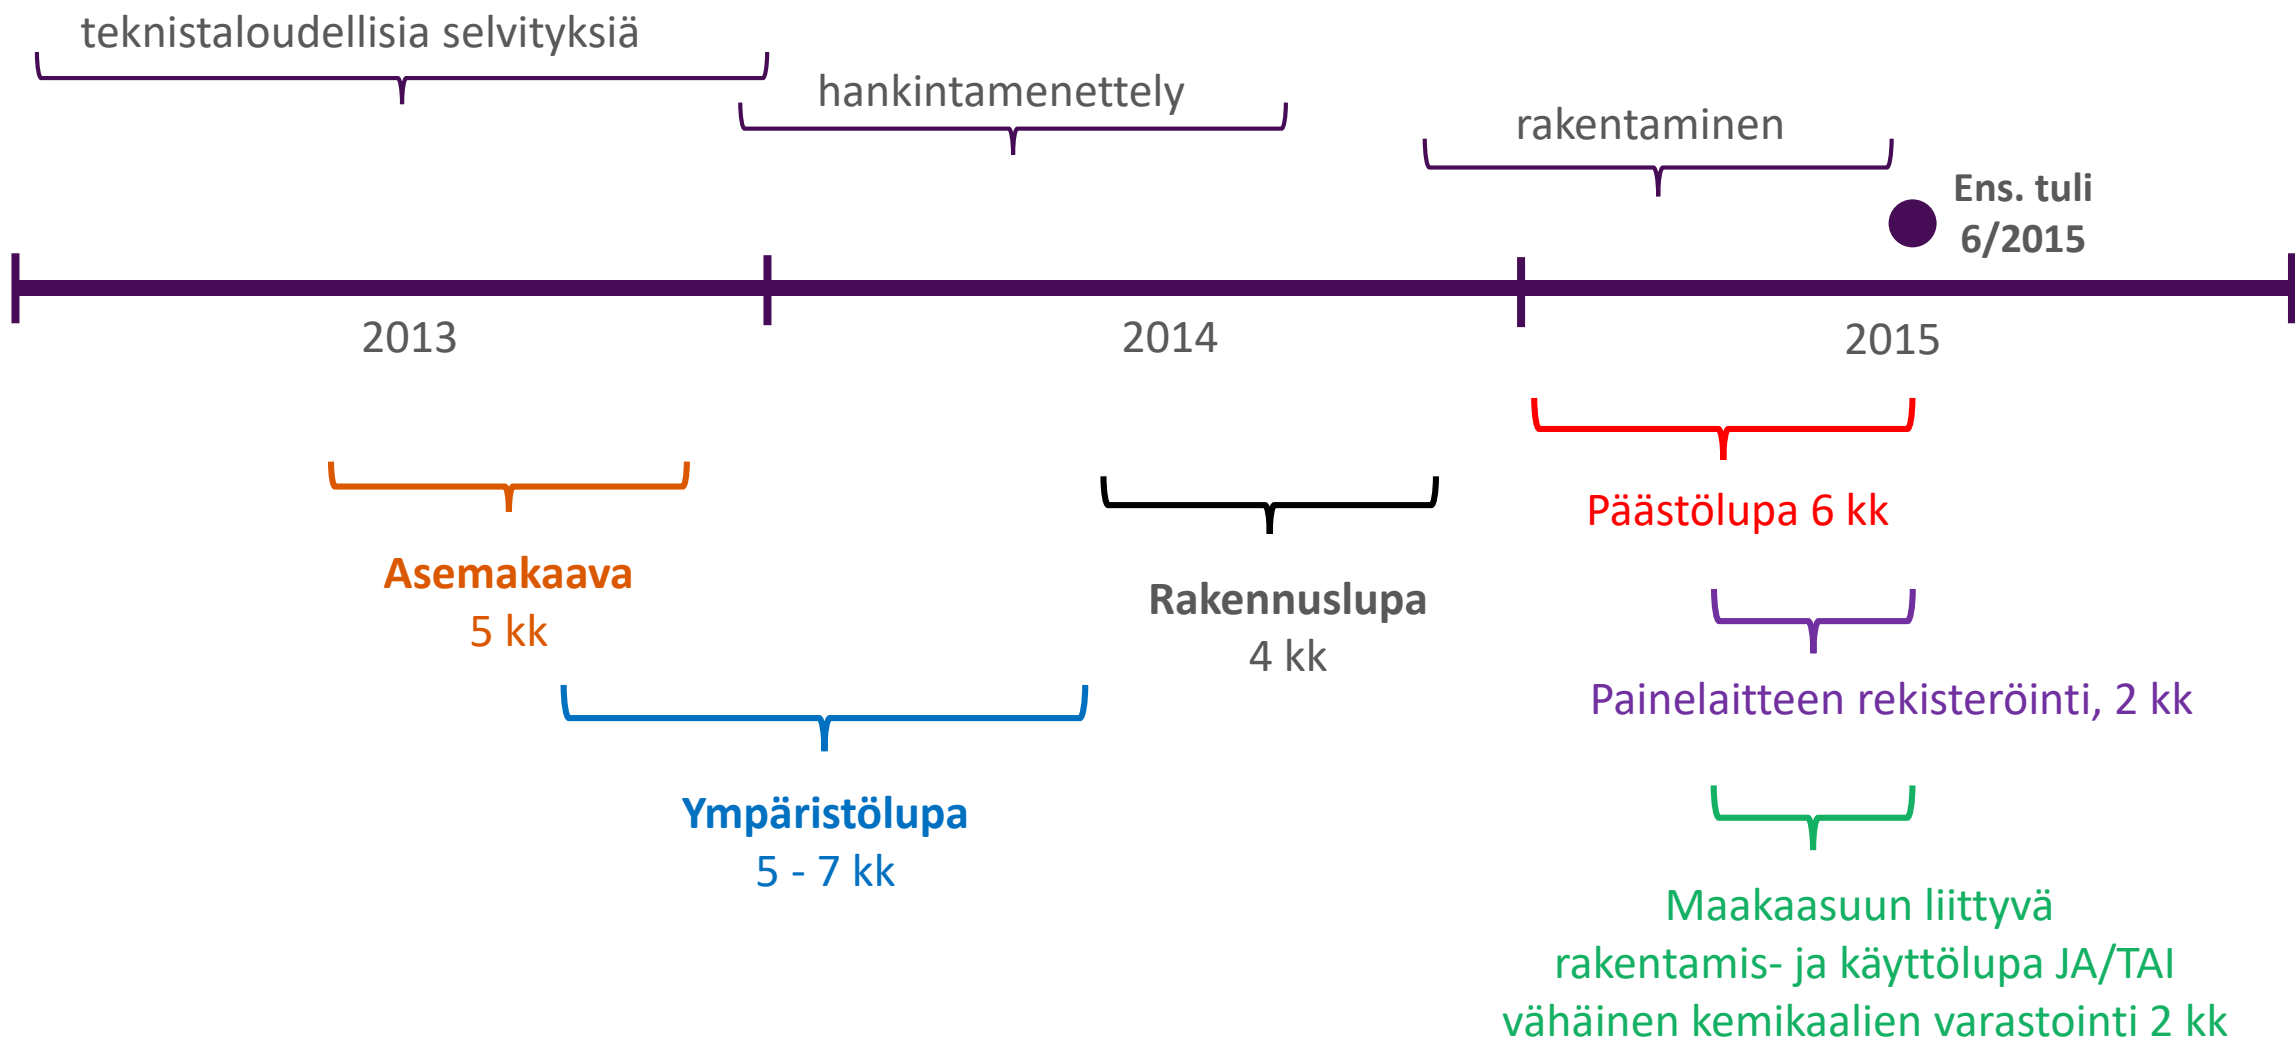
teknistaloudellisia selvityksiä

hankintamenettely

rakentaminen

Ens. tuli 6/2015

2013

2014

2015

Päästölupa 6 kk

Asemakaava 5 kk

Rakennuslupa 4 kk

Painelaitteen rekisteröinti, 2 kk

Ympäristölupa 5 - 7 kk

Maakaasuun liittyvä rakentamis- ja käyttölupa JA/TAI vähäinen kemikaalien varastointi 2 kk